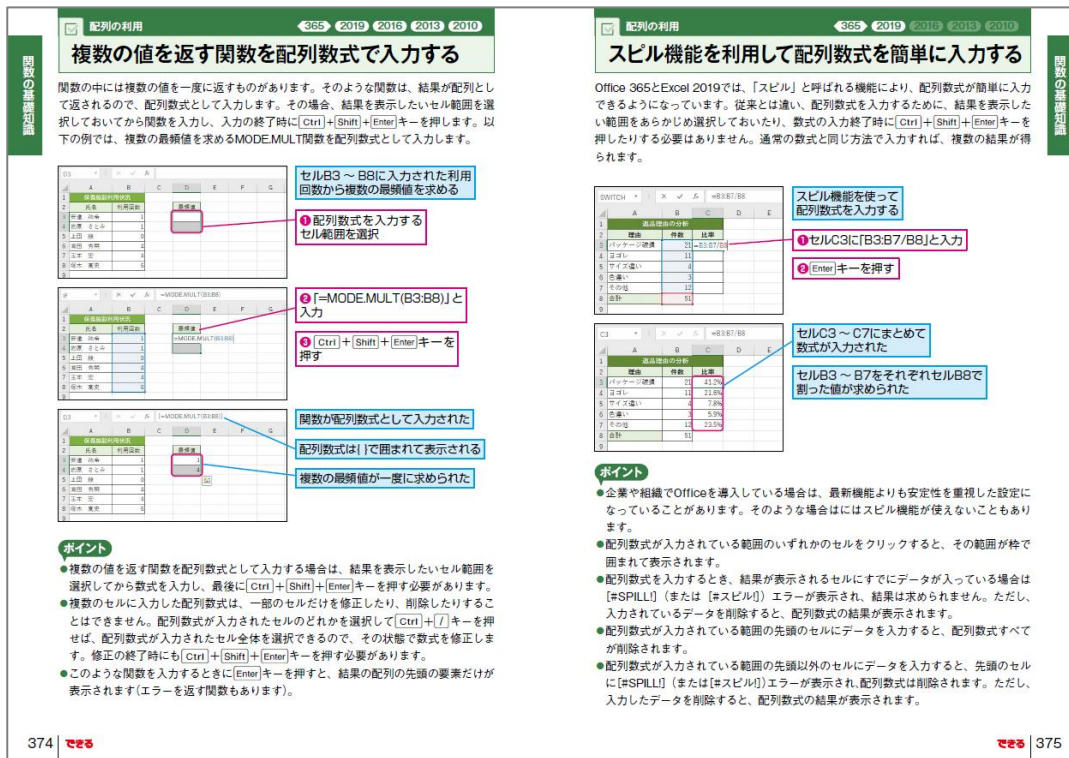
配列の利用

365 2019 2016 2013 2010

複数の値を返す関数を配列数式で入力する

関数の中には複数の値を一度に返すものがあります。そのような関数は、結果が配列として返されるので、配列数式として入力します。その場合、結果を表示したいセル範囲を選択しておいてから関数を入力し、入力の終了時に Ctrl + Shift + Enter キーを押します。以下の例では、複数の最頻値を求めるMODE.MULT関数を配列数式として入力します。

関数の基礎知識

セルB3 ～ B8に入力された利用回数から複数の最頻値を求める

❶配列数式を入力するセル範囲を選択

❷「=MODE.MULT(B3:B8)」と入力

❸ Ctrl + Shift + Enter キーを押す

関数が配列数式として入力された

配列数式は{ }で囲まれて表示される

複数の最頻値が一度に求められた

ポイント

●複数の値を返す関数を配列数式として入力する場合は、結果を表示したいセル範囲を選択してから数式を入力し、最後に Ctrl + Shift + Enter キーを押す必要があります。

●複数のセルに入力した配列数式は、一部のセルだけを修正したり、削除したりすることはできません。配列数式が入力されたセルのどれかを選択して Ctrl + / キーを押せば、配列数式が入力されたセル全体を選択できるので、その状態で数式を修正します。修正の終了時にも Ctrl + Shift + Enter キーを押す必要があります。

●このような関数を入力するときに Enter キーを押すと、結果の配列の先頭の要素だけが表示されます(エラーを返す関数もあります)。

374 できる

配列の利用

365 2019 2016 2013 2010

スピル機能を利用して配列数式を簡単に入力する

Office 365とExcel 2019では、「スピル」と呼ばれる機能により、配列数式が簡単に入力できるようになっています。従来とは違い、配列数式を入力するために、結果を表示したい範囲をあらかじめ選択しておいたり、数式の入力終了時に Ctrl + Shift + Enter キーを押したりする必要はありません。通常の数式と同じ方法で入力すれば、複数の結果が得られます。

関数の基礎知識

スピル機能を使って配列数式を入力する

❶セルC3に「B3:B7/B8」と入力

❷ Enter キーを押す

セルC3 ～ C7にまとめて数式が入力された

セルB3 ～ B7をそれぞれセルB8で割った値が求められた

ポイント

●企業や組織でOfficeを導入している場合は、最新機能よりも安定性を重視した設定になっていることがあります。そのような場合はにはスピル機能が使えないこともあります。

●配列数式が入力されている範囲のいずれかのセルをクリックすると、その範囲が枠で囲まれて表示されます。

●配列数式を入力するとき、結果が表示されるセルにすでにデータが入っている場合は[#SPILL!](または[#スピル!])エラーが表示され、結果は求められません。ただし、入力されているデータを削除すると、配列数式の結果が表示されます。

●配列数式が入力されている範囲の先頭のセルにデータを入力すると、配列数式すべてが削除されます。

●配列数式が入力されている範囲の先頭以外のセルにデータを入力すると、先頭のセルに[#SPILL!](または[#スピル!])エラーが表示され、配列数式は削除されます。ただし、入力したデータを削除すると、配列数式の結果が表示されます。

できる 375